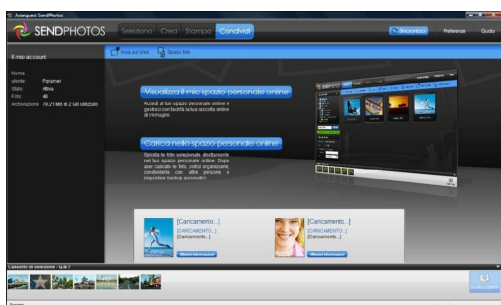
Avanquest SendPhotos

SENDPHOTOS

Seleziona Crea Stampa Condividi

Sincronizza Preferenze Guida

Il mio account

Home
Utente: Paramer
Stato: Attiva
Foto: 46
Archiviazione: 79,21 Mb di 2 Gb utilizzato

Foto sul Web Spazio foto

Visualizza il mio spazio personale online

Accedi al tuo spazio personale online e gestisci comodità la tua raccolta online di immagini.

Carica nello spazio personale online

Spedisci le foto selezionate direttamente nel tuo spazio personale online. Dopo aver caricato le foto, potrai organizzarle, condividerle con altre persone e impostare backup automatici.

[Caricamento...]
[CARICAMENTO...]
[Caricamento...]
Ulteriori informazioni

[Caricamento...]
[CARICAMENTO...]
[Caricamento...]
Ulteriori informazioni

Carpetto di selezione - 6/16 f

Pronto